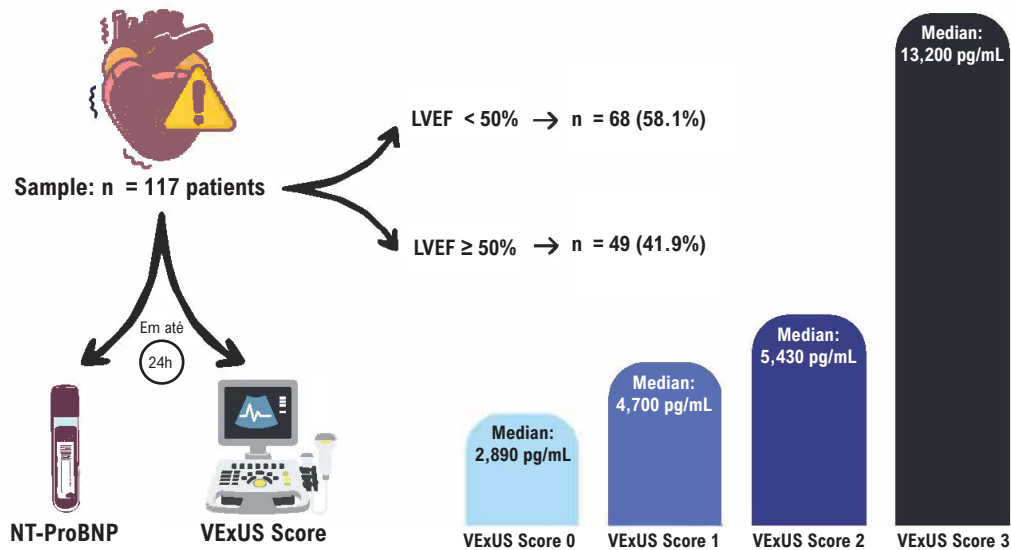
Sample: n = 117 patients

LVEF < 50% → n = 68 (58.1%)

LVEF ≥ 50% → n = 49 (41.9%)

Em até

24h

NT-ProBNP

VExUS Score

Median: 2,890 pg/mL

Median: 4,700 pg/mL

Median: 5,430 pg/mL

Median: 13,200 pg/mL

VExUS Score 0

VExUS Score 1

VExUS Score 2

VExUS Score 3